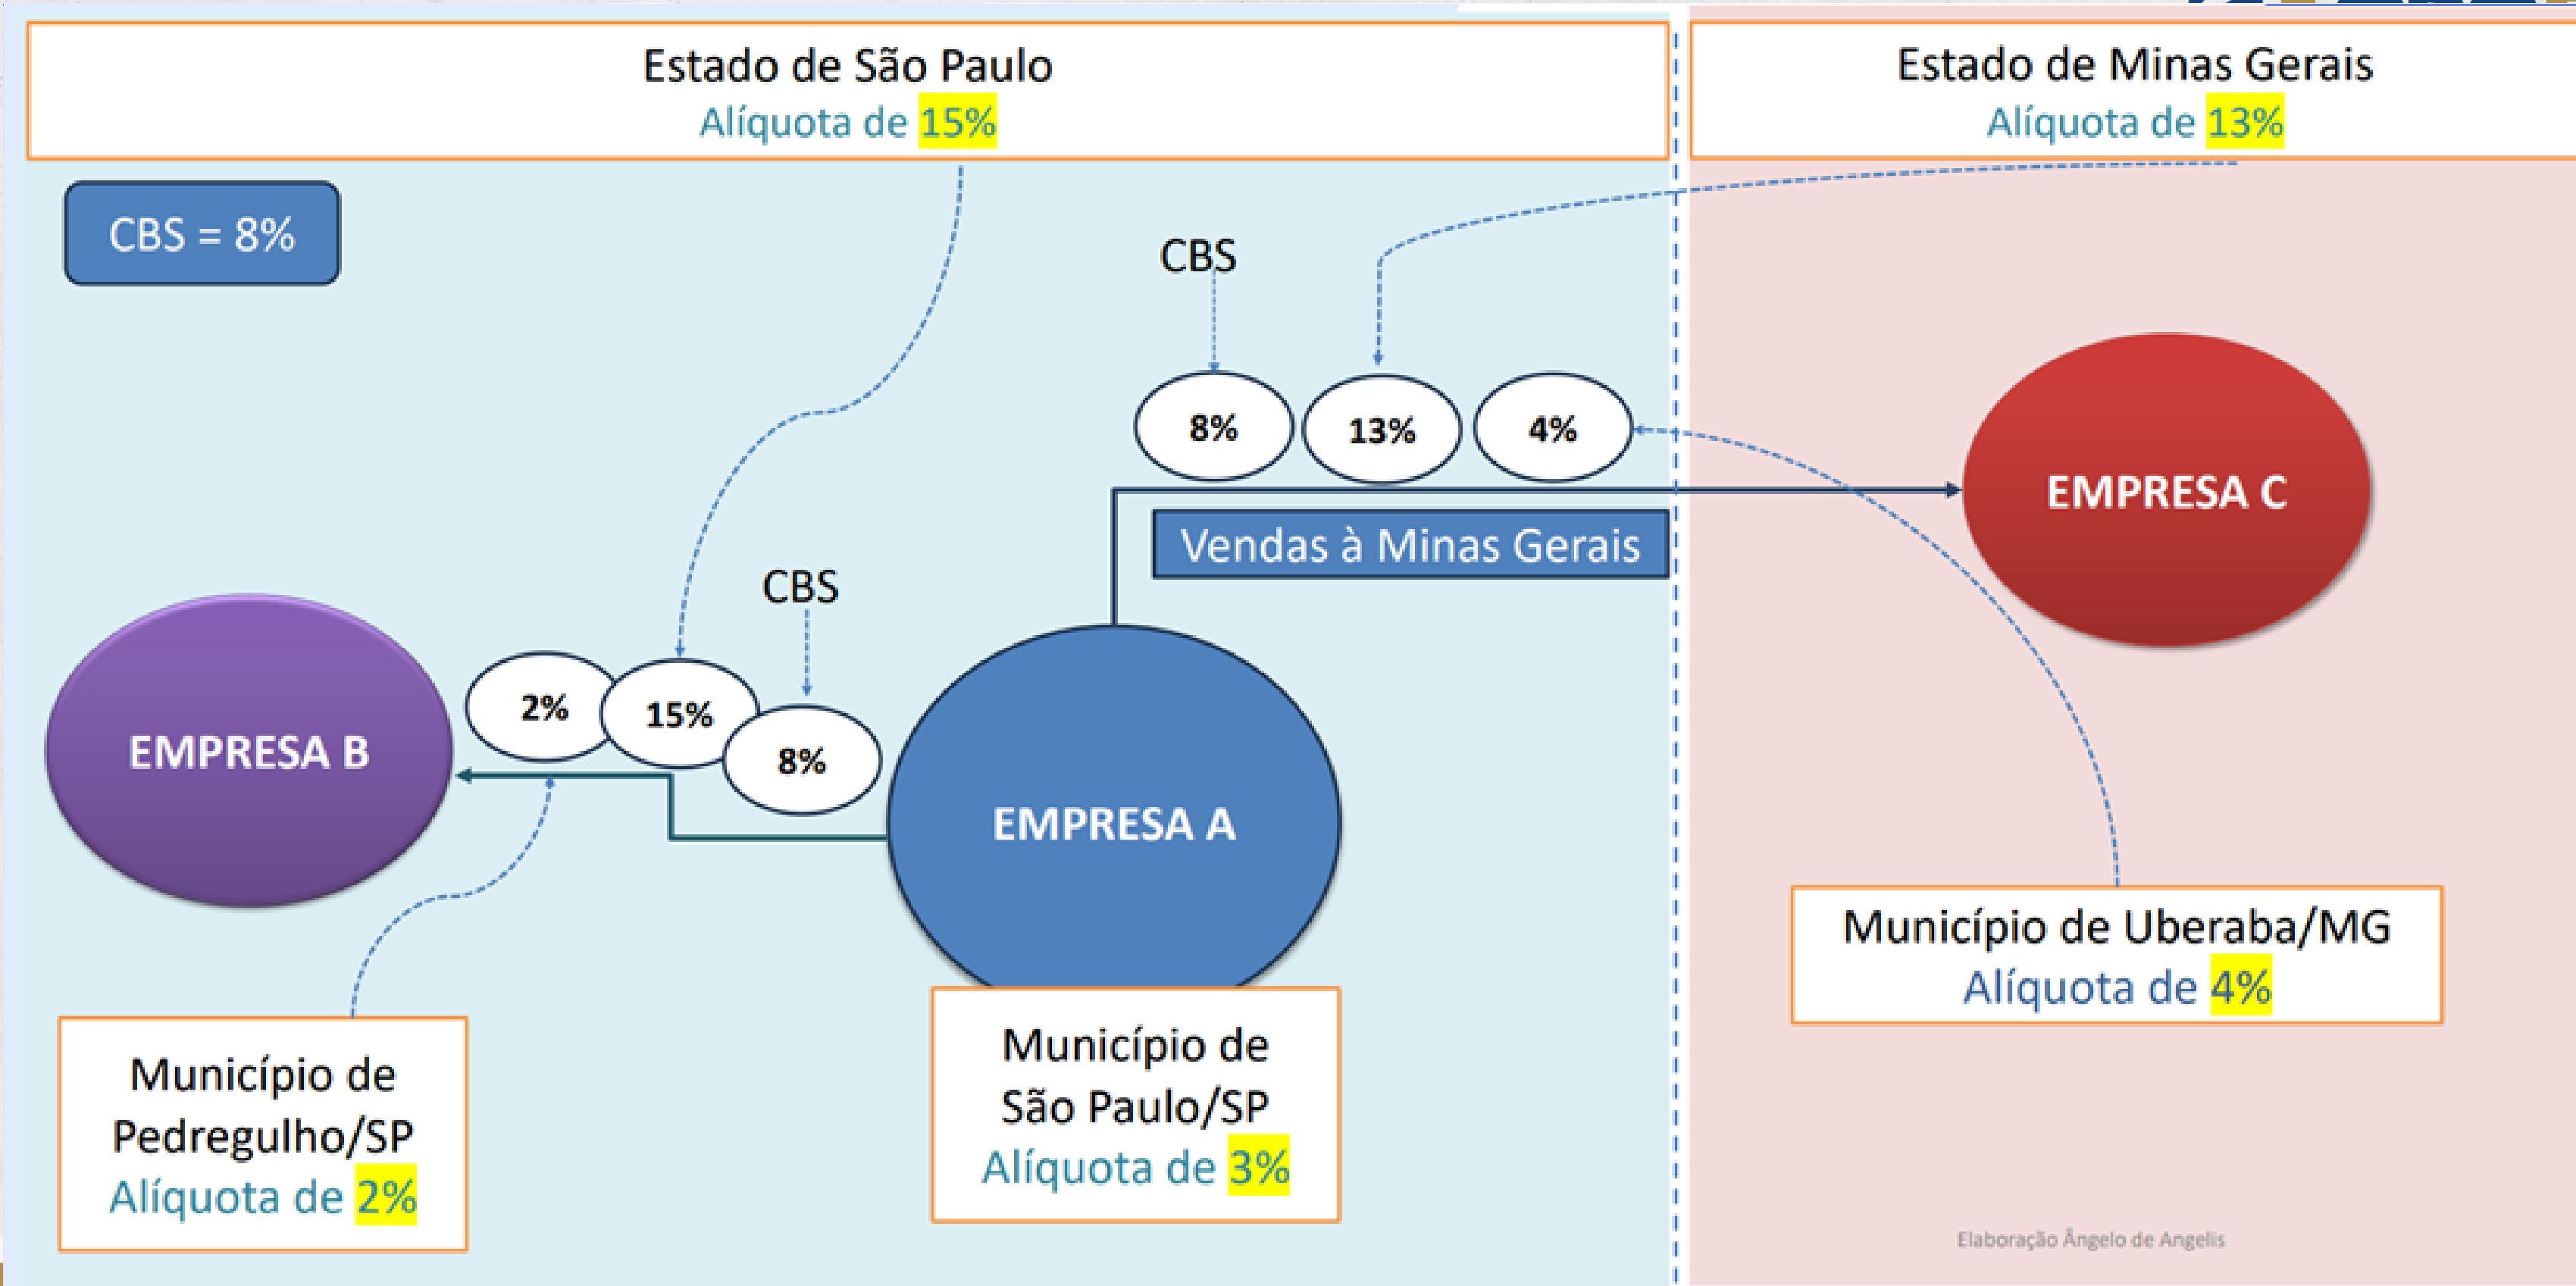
Estado de São Paulo
Alíquota de 15%

Estado de Minas Gerais
Alíquota de 13%

CBS = 8%

CBS

8%
13%
4%

EMPRESA C

Vendas à Minas Gerais

CBS

EMPRESA B

2%
15%
8%

EMPRESA A

Município de Uberaba/MG
Alíquota de 4%

Município de Pedregulho/SP
Alíquota de 2%

Município de São Paulo/SP
Alíquota de 3%

Elaboração Ângelo de Angelis